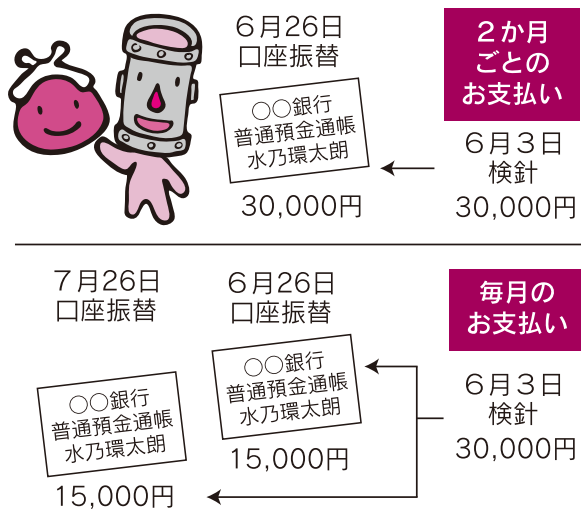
6月26日
口座振替

○○銀行
普通預金通帳
水乃環太朗

30,000円

2か月
ごとの
お支払い

6月3日
検針
30,000円

7月26日
口座振替

6月26日
口座振替

毎月の
お支払い

○○銀行
普通預金通帳
水乃環太朗

15,000円

○○銀行
普通預金通帳
水乃環太朗

15,000円

6月3日
検針
30,000円